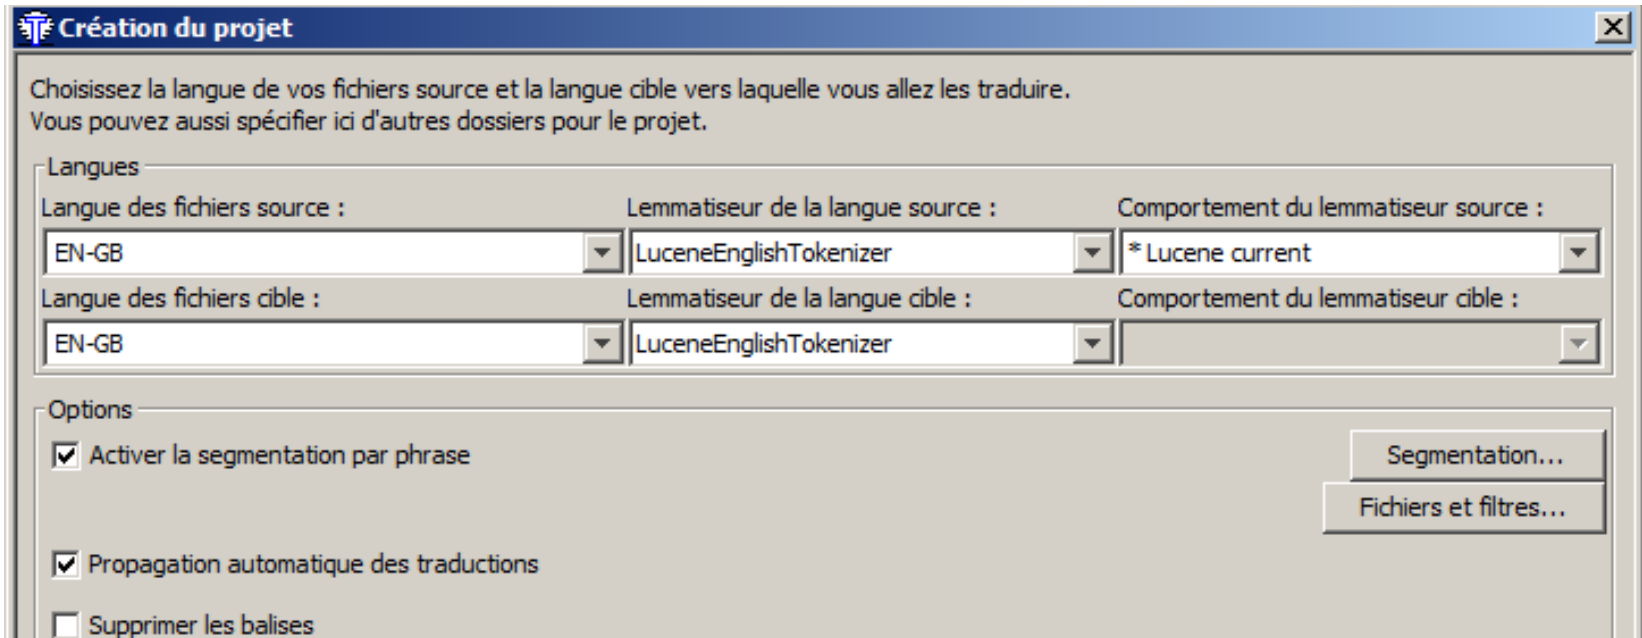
Création du projet

Choisissez la langue de vos fichiers source et la langue cible vers laquelle vous allez les traduire.
Vous pouvez aussi spécifier ici d'autres dossiers pour le projet.

Langues

Langue des fichiers source :
EN-GB
Lemmatiseur de la langue source :
LuceneEnglishTokenizer
Comportement du lemmatiseur source :
* Lucene current
Langue des fichiers cible :
EN-GB
Lemmatiseur de la langue cible :
LuceneEnglishTokenizer
Comportement du lemmatiseur cible :

Options

Activer la segmentation par phrase
Segmentation...
Fichiers et filtres...
Propagation automatique des traductions
Supprimer les balises